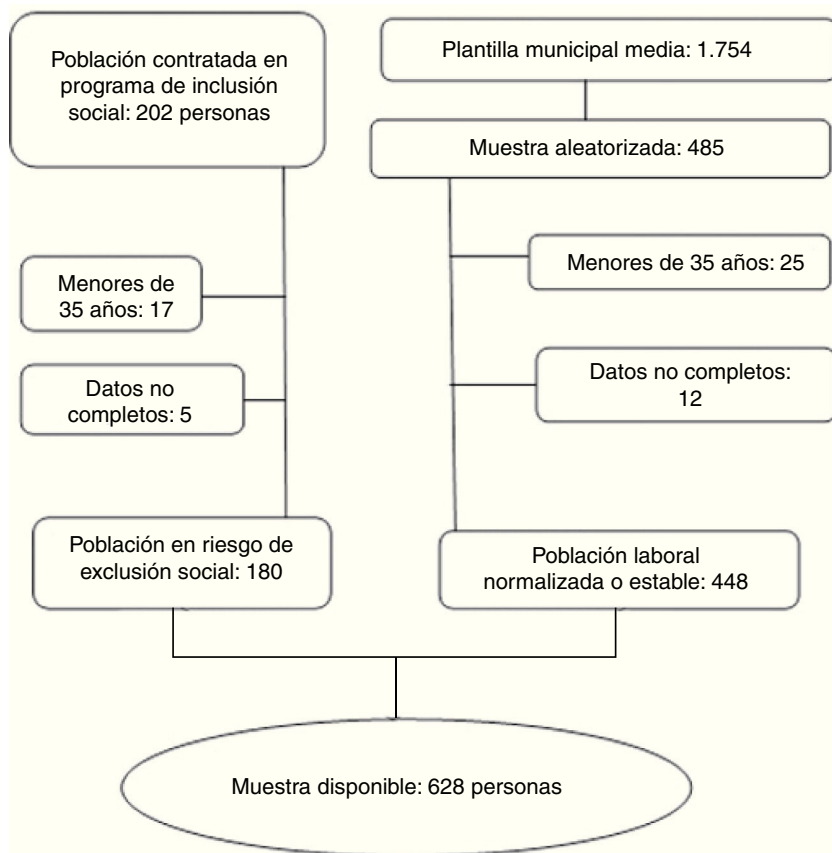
Población contratada en programa de inclusión social: 202 personas

Menores de 35 años: 17

Datos no completos: 5

Población en riesgo de exclusión social: 180

Plantilla municipal media: 1.754

Muestra aleatorizada: 485

Menores de 35 años: 25

Datos no completos: 12

Población laboral normalizada o estable: 448

Muestra disponible: 628 personas